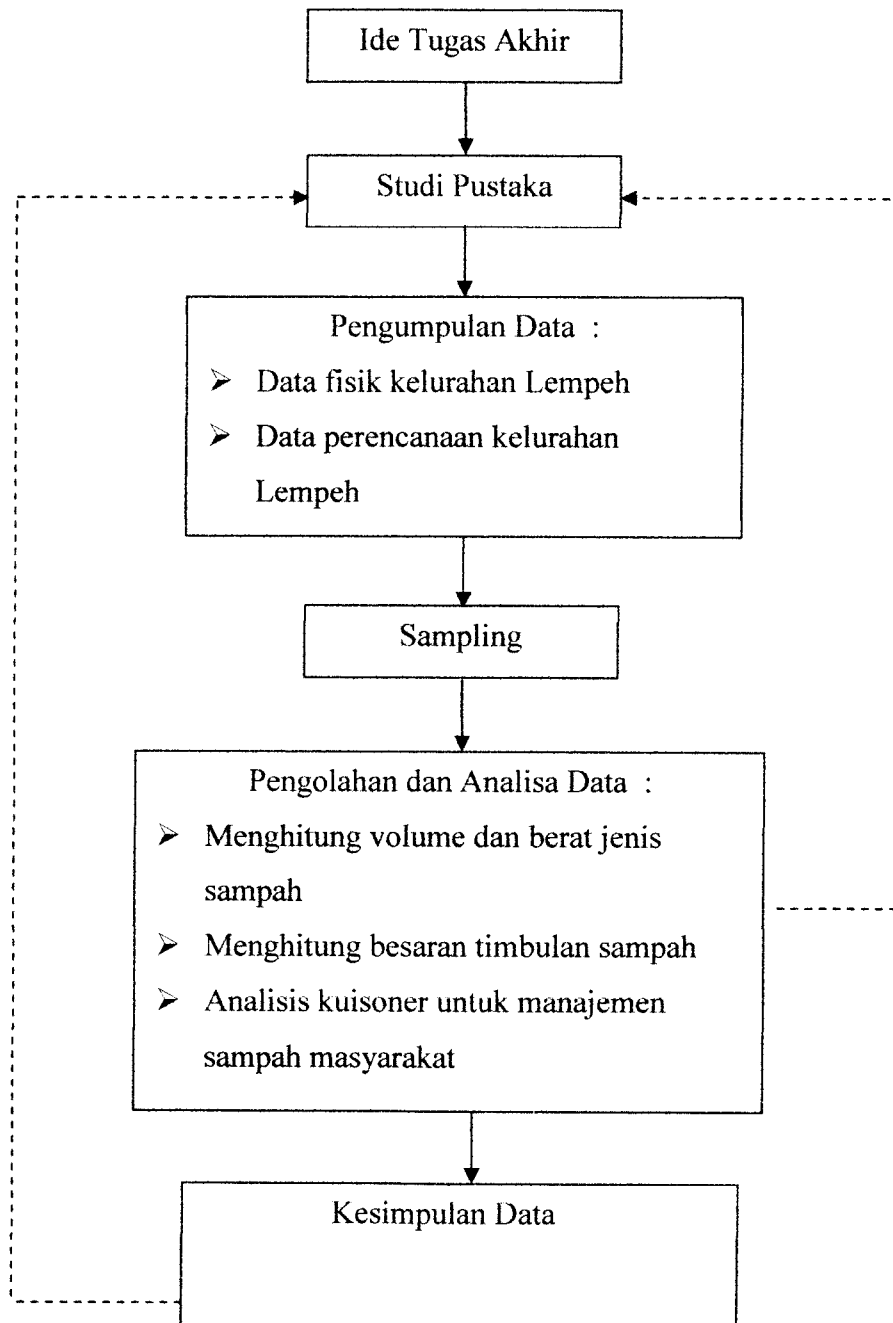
Ide Tugas Akhir

Studi Pustaka

Pengumpulan Data :
➢ Data fisik kelurahan Lempeh
➢ Data perencanaan kelurahan Lempeh

Sampling

Pengolahan dan Analisa Data :
➢ Menghitung volume dan berat jenis sampah
➢ Menghitung besaran timbulan sampah
➢ Analisis kuisoner untuk manajemen sampah masyarakat

Kesimpulan Data